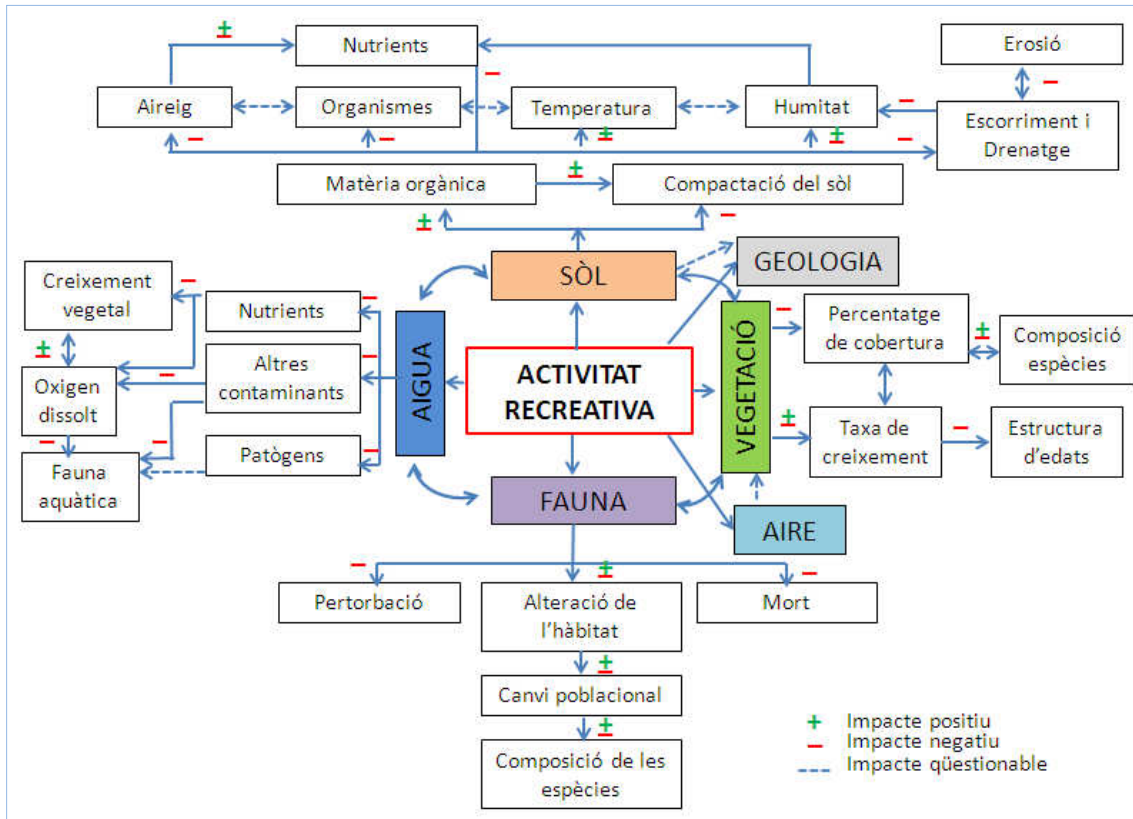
Nutrients

Erosió

Aireig

Organismes

Temperatura

Humitat

Escorriment i Drenatge

Matèria orgànica

Compactació del sòl

SÒL

GEOLOGIA

Creixement vegetal

Nutrients

Altres contaminants

Oxigen dissolt

Patògens

Fauna aquàtica

AIGUA

ACTIVITAT RECREATIVA

VEGETACIÓ

Percentatge de cobertura

Composició espècies

Taxa de creixement

Estructura d'edats

FAUNA

AIRE

Pertorbació

Alteració de l'hàbitat

Mort

Canvi poblacional

Composició de les espècies

$\pm$ Impacte positiu
$-$ Impacte negatiu
Impacte qüestionable